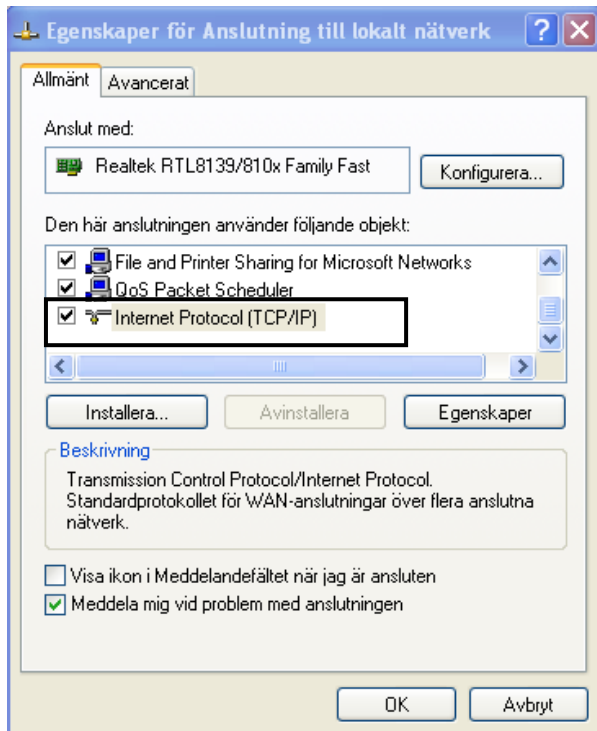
Egenskaper för Anslutning till lokalt nätverk

Allmänt | Avancerat

Anslut med:

Realtek RTL8139/810x Family Fast

Konfigurera...

Den här anslutningen använder följande objekt:

File and Printer Sharing for Microsoft Networks
QoS Packet Scheduler
Internet Protocol (TCP/IP)

Installera... | Avinstallera | Egenskaper

Beskrivning

Transmission Control Protocol/Internet Protocol. Standardprotokollet för WAN-anslutningar över flera anslutna nätverk.

Visa ikon i Meddelandefältet när jag är ansluten
Meddela mig vid problem med anslutningen

OK | Avbryt